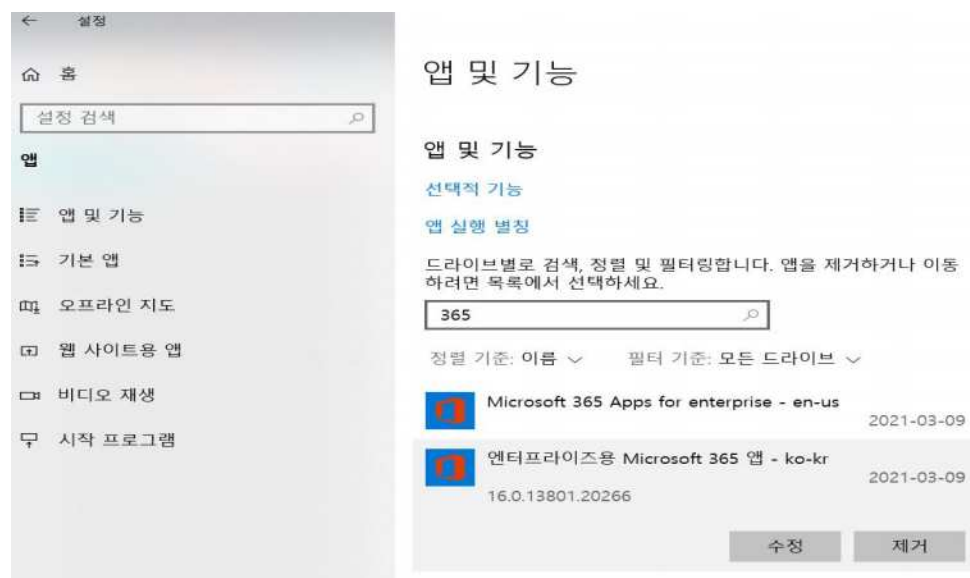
← 설정

홈

설정 검색

앱

앱 및 기능

기본 앱

오프라인 지도

웹 사이트용 앱

비디오 재생

시작 프로그램

앱 및 기능

앱 및 기능

선택적 기능

앱 실행 별칭

드라이브별로 검색, 정렬 및 필터링합니다. 앱을 제거하거나 이동하려면 목록에서 선택하세요.

365

정렬 기준: 이름 ⌄   필터 기준: 모든 드라이브 ⌄

Microsoft 365 Apps for enterprise - en-us
2021-03-09

엔터프라이즈용 Microsoft 365 앱 - ko-kr
2021-03-09
16.0.13801.20266

수정   제거